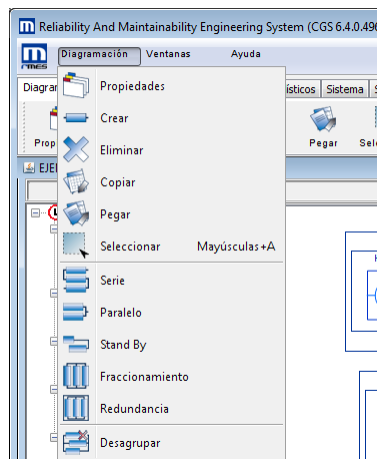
Reliability And Maintainability Engineering System (CGS 6.4.0.496

rmes

Diagramación Ventanas Ayuda

Diagra

ísticos Sistema S

Prop

Pegar Sel

EJE

Propiedades

Crear

Eliminar

Copiar

Pegar

Seleccionar Mayúsculas+A

Serie

Paralelo

Stand By

Fraccionamiento

Redundancia

Desagrupar